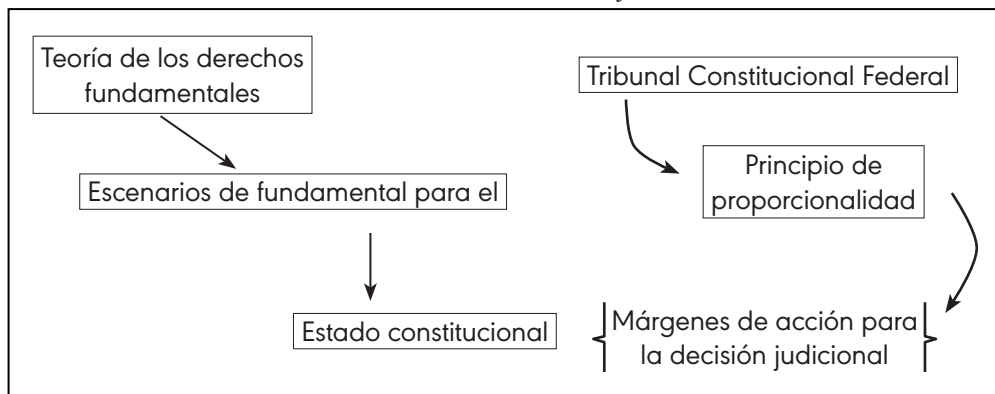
Teoría de los derechos fundamentales

Tribunal Constitucional Federal

Escenarios de fundamental para el

Principio de proporcionalidad

Estado constitucional

Márgenes de acción para la decisión judicional